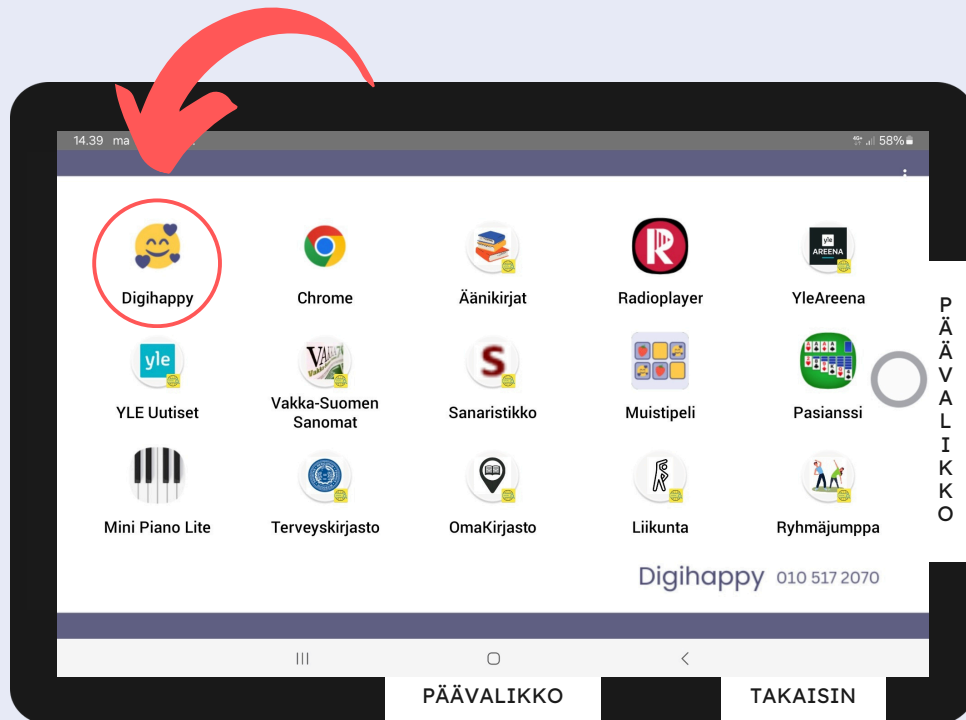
14.39 ma

58%

Digihappy

Chrome

Äänikirjat

Radioplayer

YleAreena

YLE Uutiset

Vakka-Suomen Sanomat

Sanaristikko

Muistipeli

Pasianssi

Mini Piano Lite

Terveyskirjasto

OmaKirjasto

Liikunta

Ryhmäjumppa

Digihappy 010 517 2070

PÄÄVALIKKO

PÄÄVALIKKO

TAKAISIN